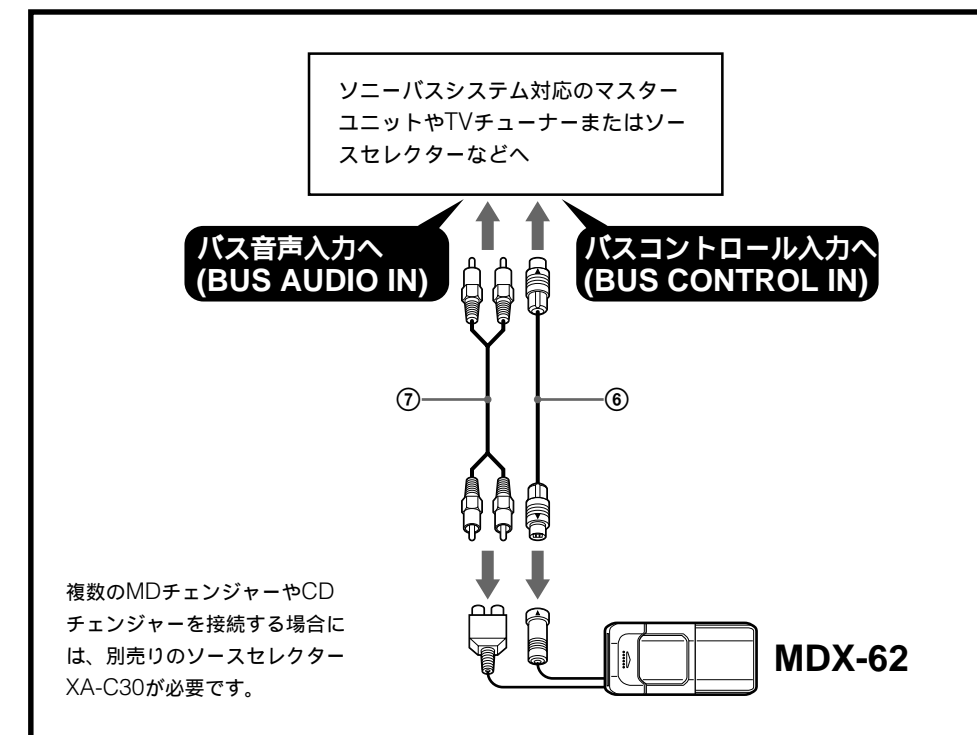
ソニーバスシステム対応のマスターユニットやTVチューナーまたはソースセレクターなどへ

バス音声入力へ
(BUS AUDIO IN)

バスコントロール入力へ
(BUS CONTROL IN)

⑦

⑥

複数のMDチェンジャーやCDチェンジャーを接続する場合には、別売りのソースセレクターXA-C30が必要です。

MDX-62